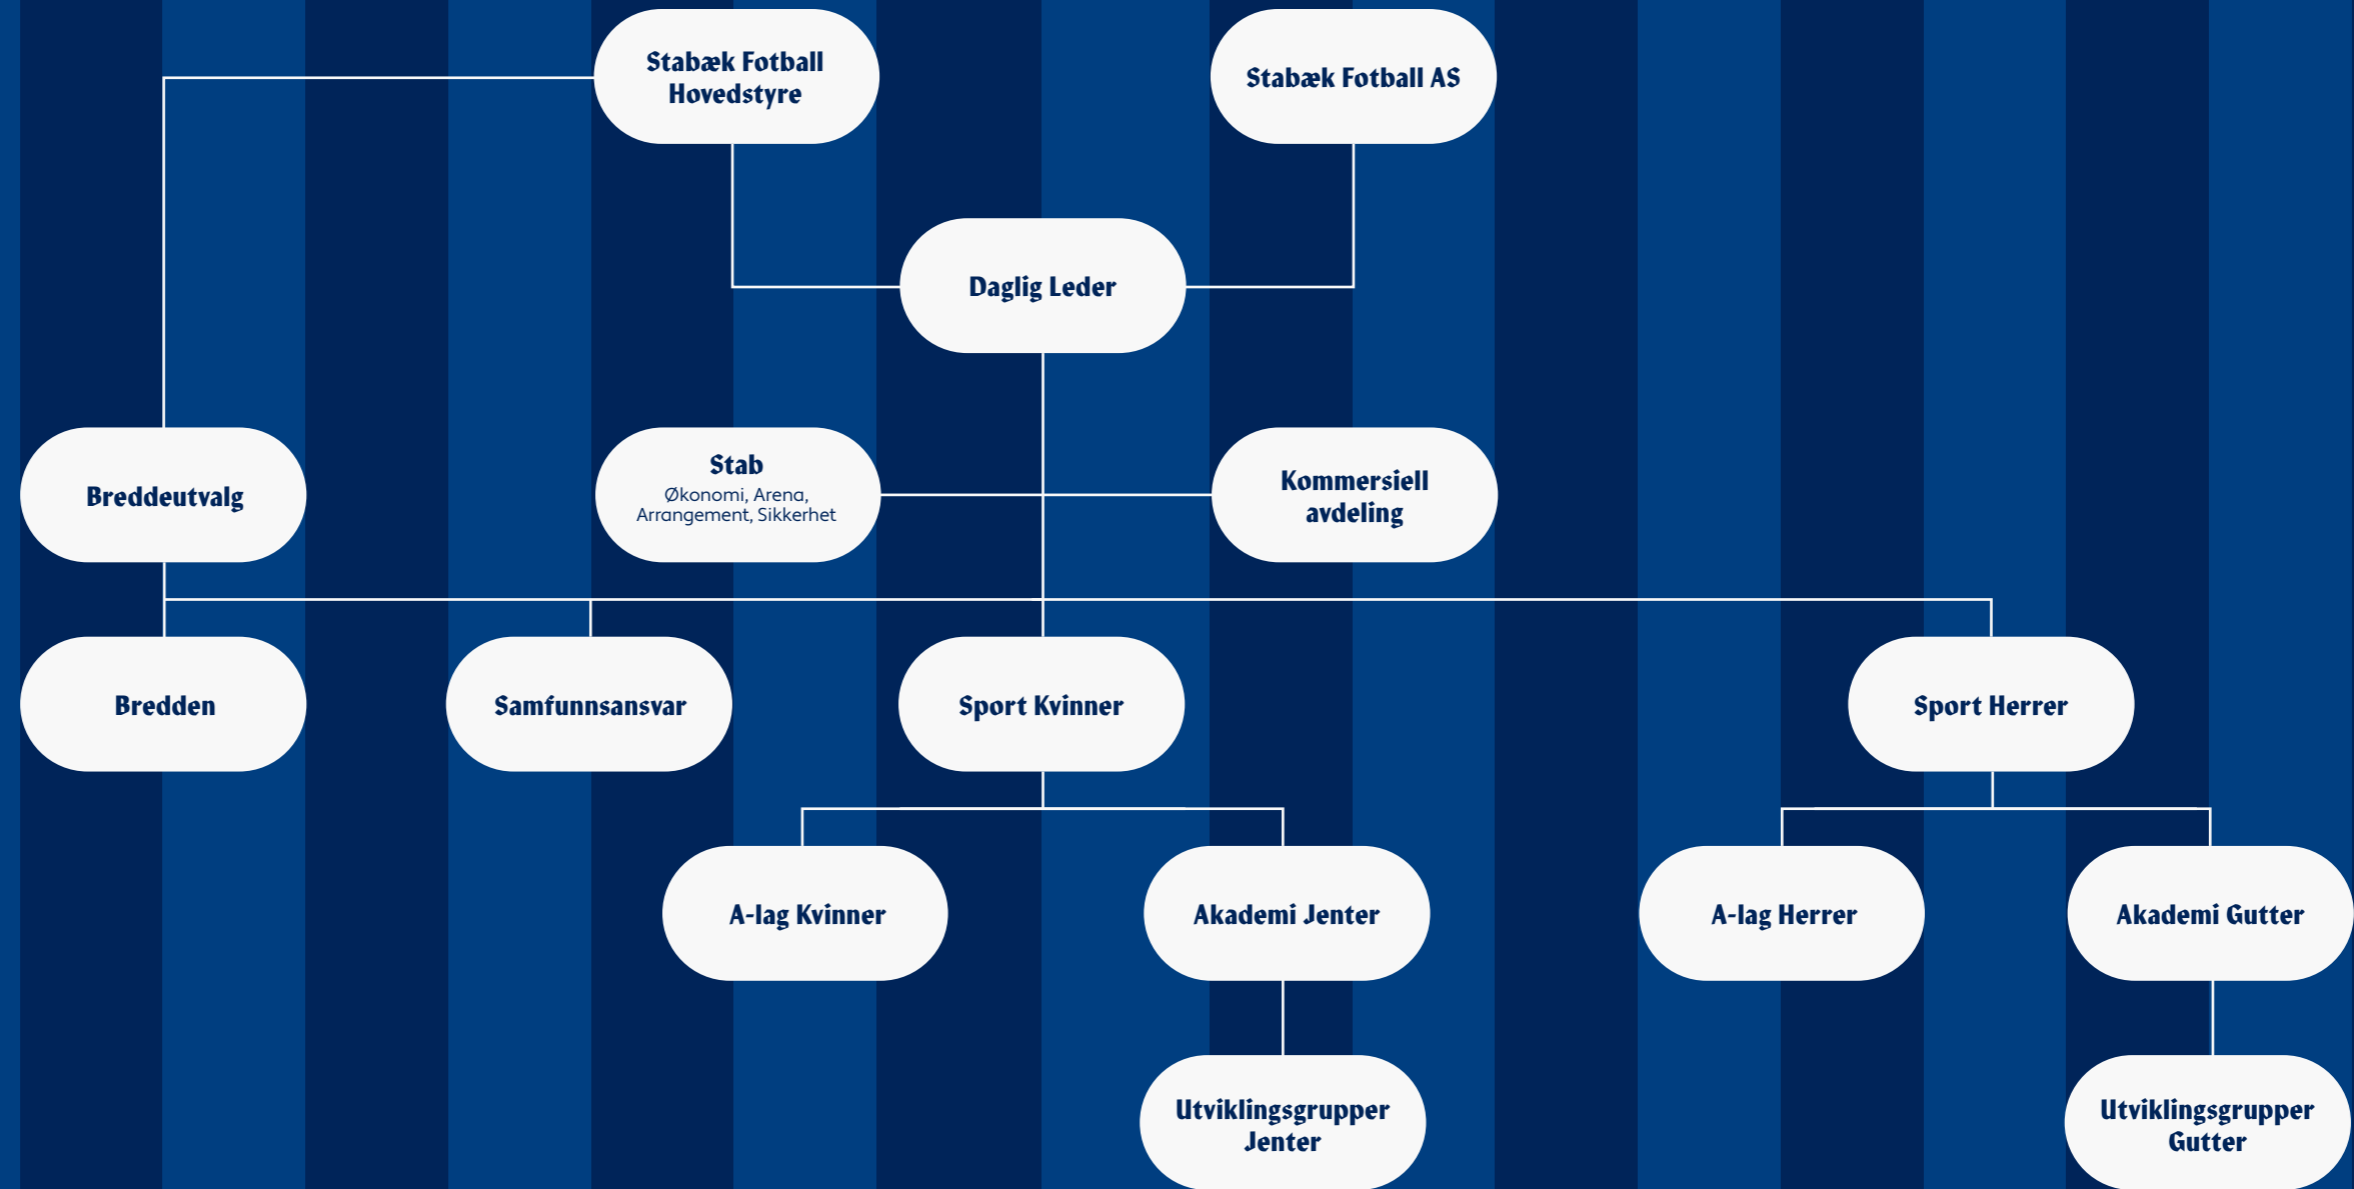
Stabæk Fotball Hovedstyre

Stabæk Fotball AS

Daglig Leder

Breddeutvalg

Stab
Økonomi, Arena, Arrangement, Sikkerhet

Kommersiell avdeling

Bredden

Samfunnsansvar

Sport Kvinner

Sport Herrer

A-lag Kvinner

Akademi Jenter

A-lag Herrer

Akademi Gutter

Utviklingsgrupper Jenter

Utviklingsgrupper Gutter